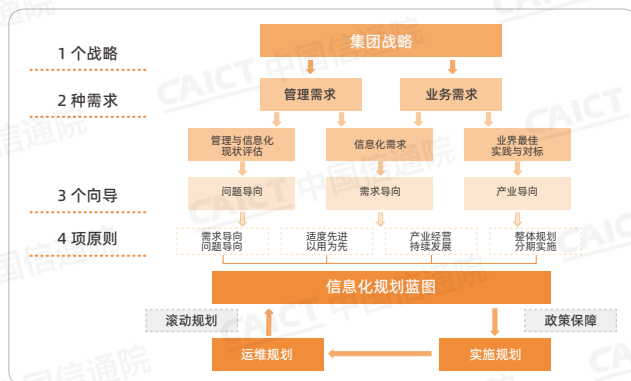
1 个战略

2 种需求

3 个向导

4 项原则

集团战略

管理需求

业务需求

管理与信息化现状评估

信息化需求

业界最佳实践与对标

问题导向

需求导向

产业导向

需求导向问题导向

适度先进以用为先

产业经营持续发展

整体规划分期实施

信息化规划蓝图

滚动规划

政策保障

运维规划

实施规划

CAICT 中国信通院